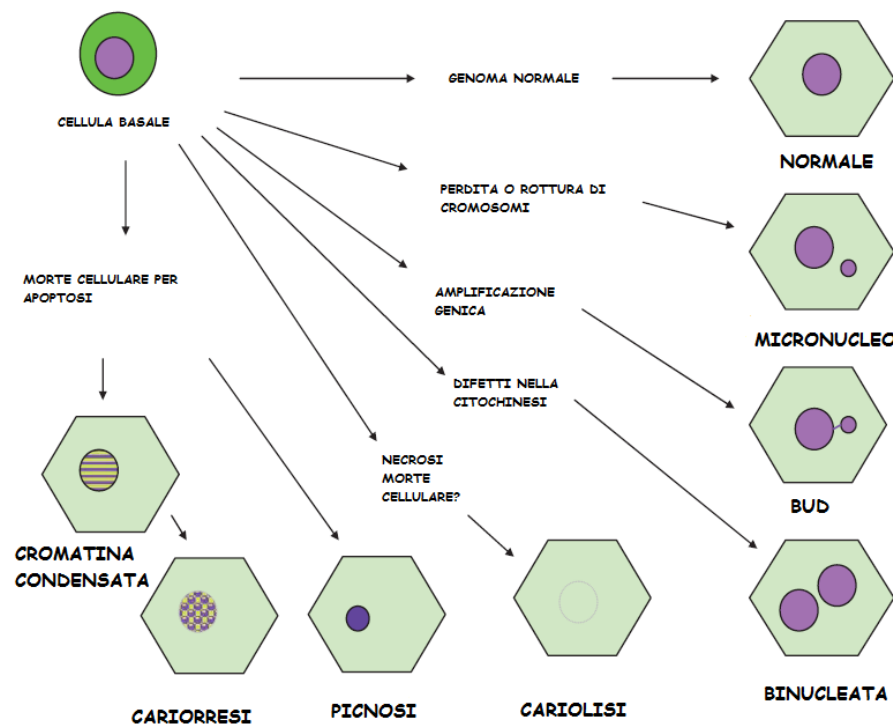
CELLULA BASALE

GENOMA NORMALE

NORMALE

PERDITA O ROTTURA DI CROMOSOMI

MICRONUCLEO

MORTE CELLULARE PER APOPTOSI

AMPLIFICAZIONE GENICA

DIFETTI NELLA CITOCHINESI

BUD

NECROSI MORTE CELLULARE?

CROMATINA CONDENSATA

BINUCLEATA

CARIORRESI

PICNOSI

CARIOLISI